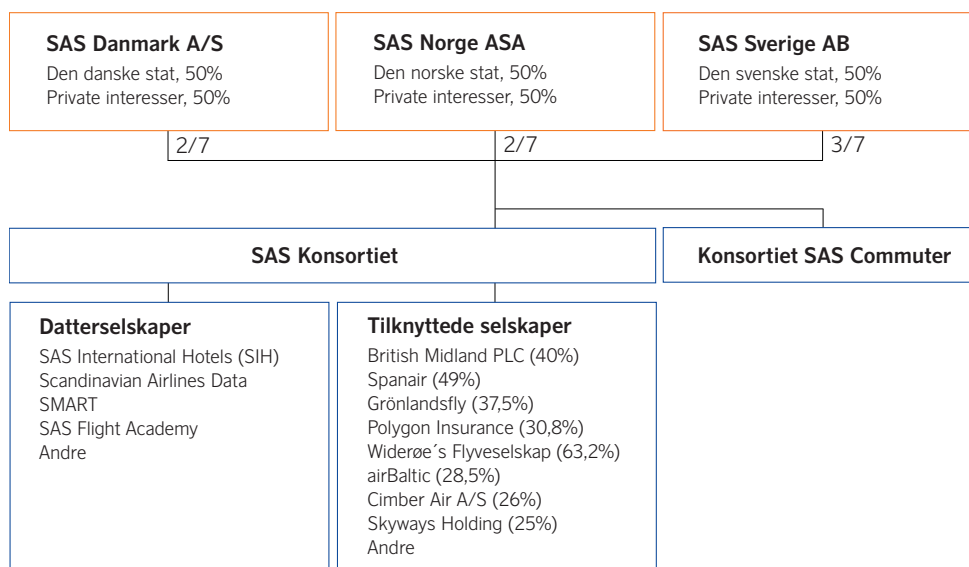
SAS Danmark A/S
Den danske stat, 50%
Private interesser, 50%

SAS Norge ASA
Den norske stat, 50%
Private interesser, 50%

SAS Sverige AB
Den svenske stat, 50%
Private interesser, 50%

2/7

2/7

3/7

SAS Konsortiet

Konsortiet SAS Commuter

Datterselskaper
SAS International Hotels (SIH)
Scandinavian Airlines Data
SMART
SAS Flight Academy
Andre

Tilknyttede selskaper
British Midland PLC (40%)
Spanair (49%)
Grönlandsfly (37,5%)
Polygon Insurance (30,8%)
Widerøe´s Flyveselskap (63,2%)
airBaltic (28,5%)
Cimber Air A/S (26%)
Skyways Holding (25%)
Andre